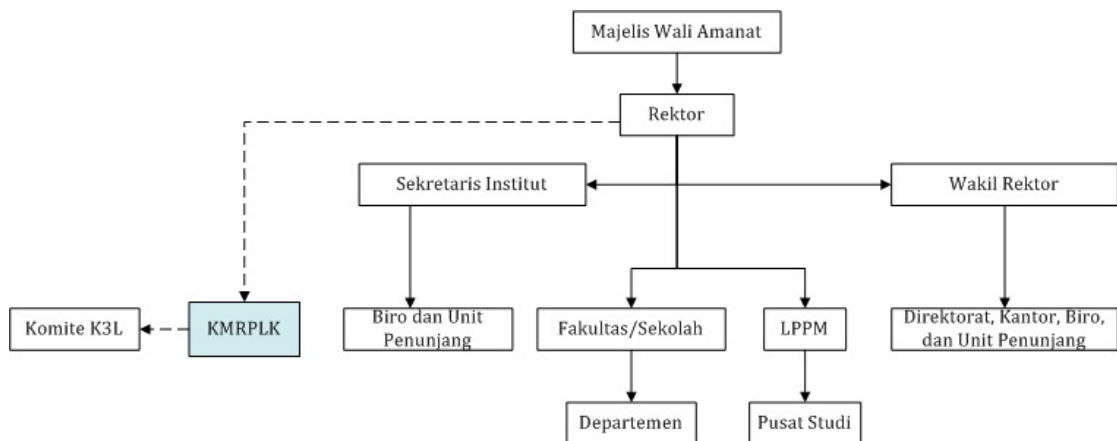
Majelis Wali Amanat

Rektor

Sekretaris Institut

Wakil Rektor

Komite K3L

KMRPLK

Biro dan Unit Penunjang

Fakultas/Sekolah

LPPM

Direktorat, Kantor, Biro, dan Unit Penunjang

Departemen

Pusat Studi